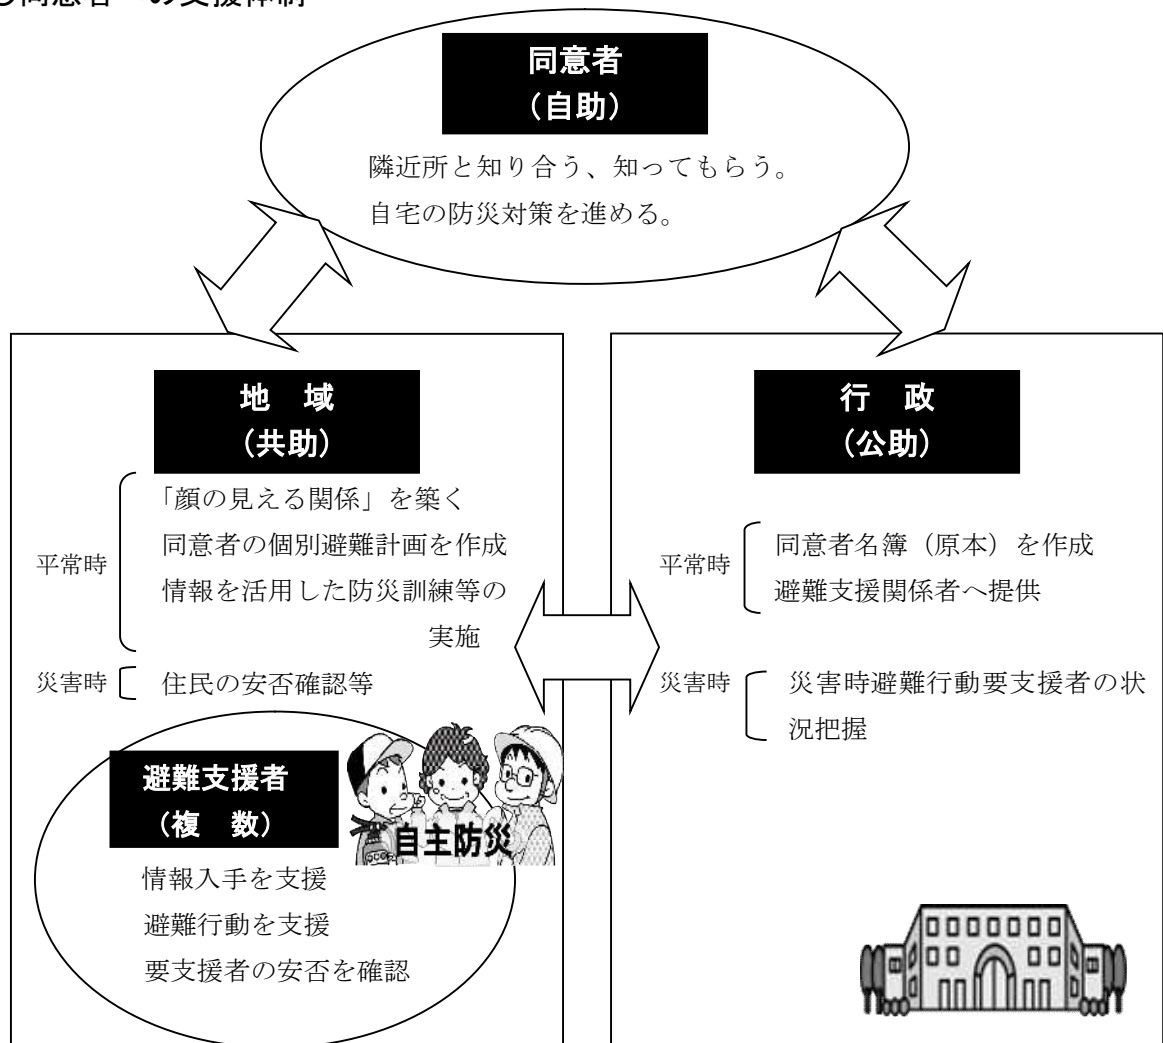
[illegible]同意者への支援体制

同意者
（自助）

隣近所と知り合う、知ってもらう。
自宅の防災対策を進める。

地　域
（共助）

平常時
「顔の見える関係」を築く
同意者の個別避難計画を作成
情報を活用した防災訓練等の実施

災害時
住民の安否確認等

避難支援者
（複　数）

自主防災

情報入手を支援
避難行動を支援
要支援者の安否を確認

行　政
（公助）

平常時
同意者名簿（原本）を作成
避難支援関係者へ提供

災害時
災害時避難行動要支援者の状況把握